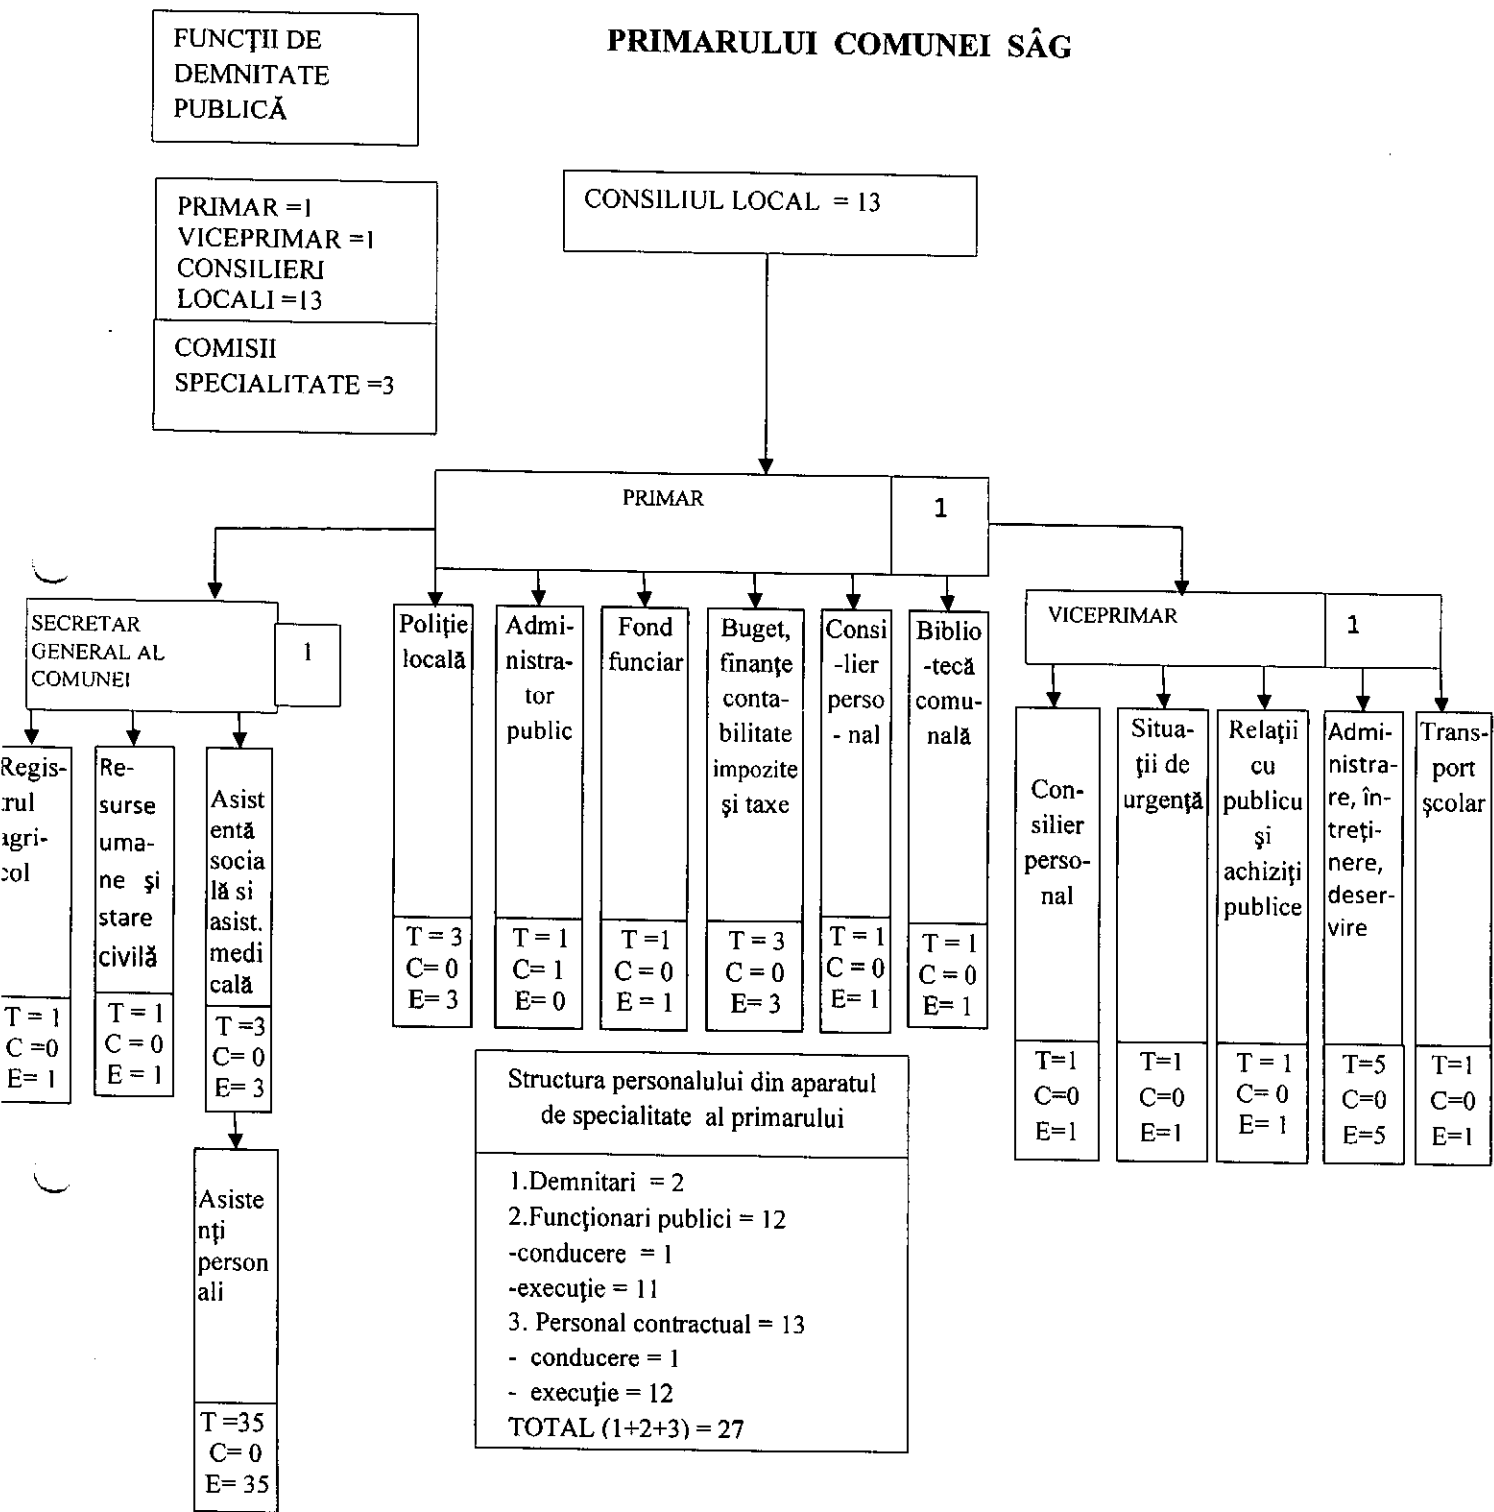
FUNCŢII DE DEMNITATE PUBLICĂ

PRIMARULUI COMUNEI SÂG

PRIMAR =1
VICEPRIMAR =1
CONSILIERI LOCALI =13

COMISII SPECIALITATE =3

CONSILIUL LOCAL = 13

PRIMAR 1

SECRETAR GENERAL AL COMUNEI 1

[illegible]egis-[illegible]rul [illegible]gri-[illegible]ol
T = 1
C =0
E= 1

Resurse umane şi stare civilă
T = 1
C = 0
E = 1

Asistentă socială si asist. medicală
T =3
C= 0
E= 3

Asistenţi personali
T =35
C= 0
E= 35

Poliţie locală
T = 3
C= 0
E= 3

Administrator public
T = 1
C= 1
E= 0

Fond funciar
T =1
C = 0
E = 1

Buget, finanţe contabilitate impozite şi taxe
T = 3
C = 0
E= 3

Consilier perso - nal
T = 1
C = 0
E= 1

Biblio -tecă comunală
T = 1
C = 0
E= 1

VICEPRIMAR 1

Consilier personal
T=1
C=0
E=1

Situaţii de urgenţă
T=1
C=0
E=1

Relaţii cu publicu şi achiziţi publice
T = 1
C= 0
E= 1

Administrare, întreţinere, deservire
T=5
C=0
E=5

Transport şcolar
T=1
C=0
E=1

Structura personalului din aparatul de specialitate al primarului

1.Demnitari = 2
2.Funcţionari publici = 12
-conducere = 1
-execuţie = 11
3. Personal contractual = 13
- conducere = 1
- execuţie = 12
TOTAL (1+2+3) = 27